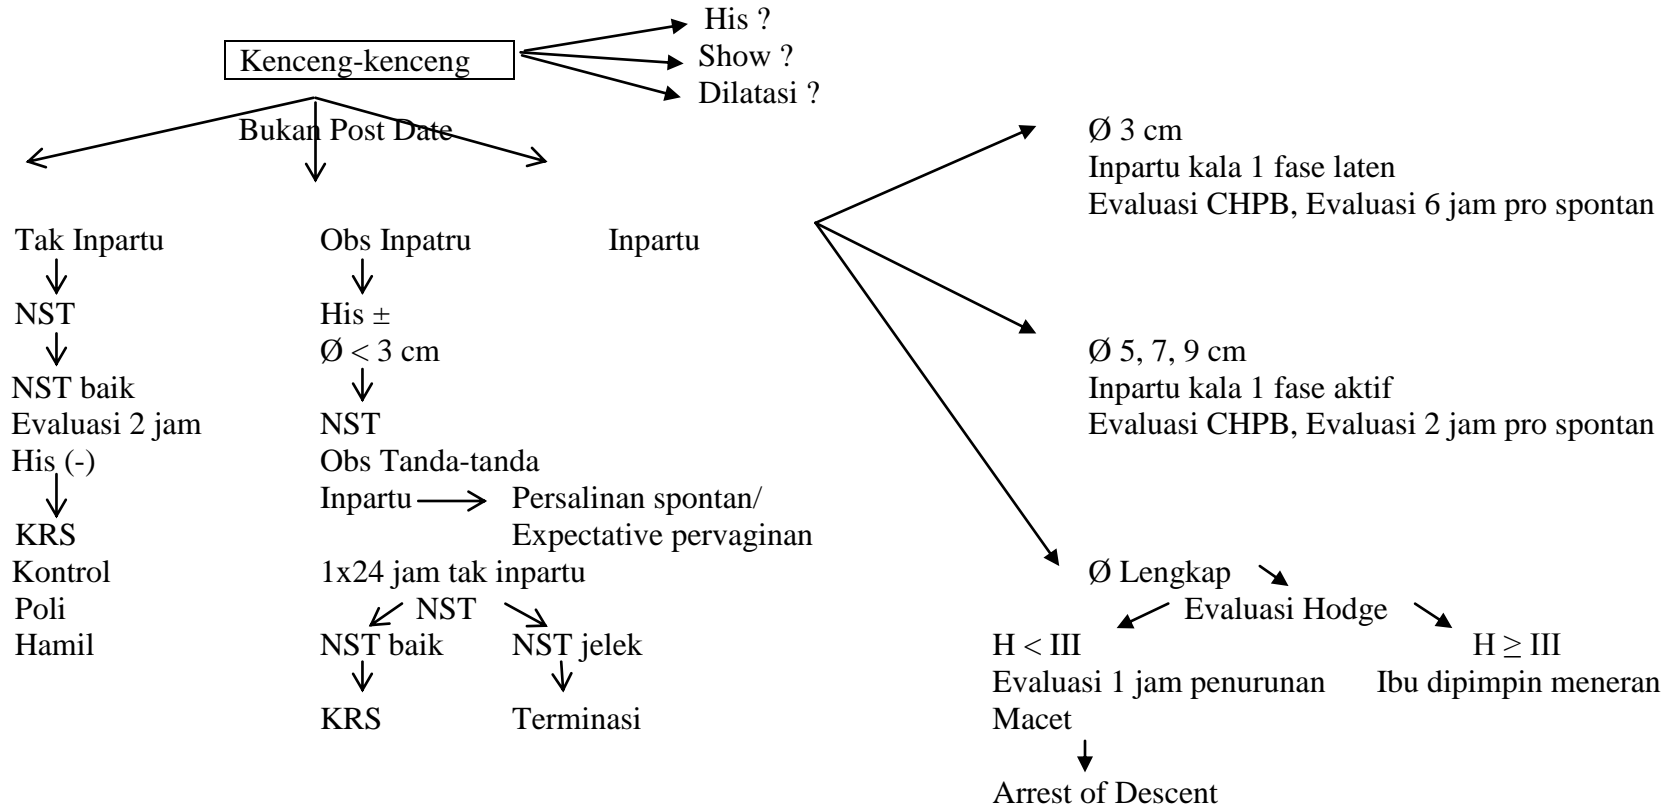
Kenceng-kenceng

His ?
Show ?
Dilatasi ?

Bukan Post Date

Tak Inpartu
NST
NST baik
Evaluasi 2 jam
His (-)
KRS
Kontrol
Poli
Hamil

Obs Inpatru
His ±
Ø < 3 cm
NST
Obs Tanda-tanda
Inpartu → Persalinan spontan/
Expectative pervaginan
1x24 jam tak inpartu
NST
NST baik
NST jelek
KRS
Terminasi

Inpartu

Ø 3 cm
Inpartu kala 1 fase laten
Evaluasi CHPB, Evaluasi 6 jam pro spontan

Ø 5, 7, 9 cm
Inpartu kala 1 fase aktif
Evaluasi CHPB, Evaluasi 2 jam pro spontan

Ø Lengkap
Evaluasi Hodge
H < III
Evaluasi 1 jam penurunan
Macet
Arrest of Descent
H ≥ III
Ibu dipimpin meneran